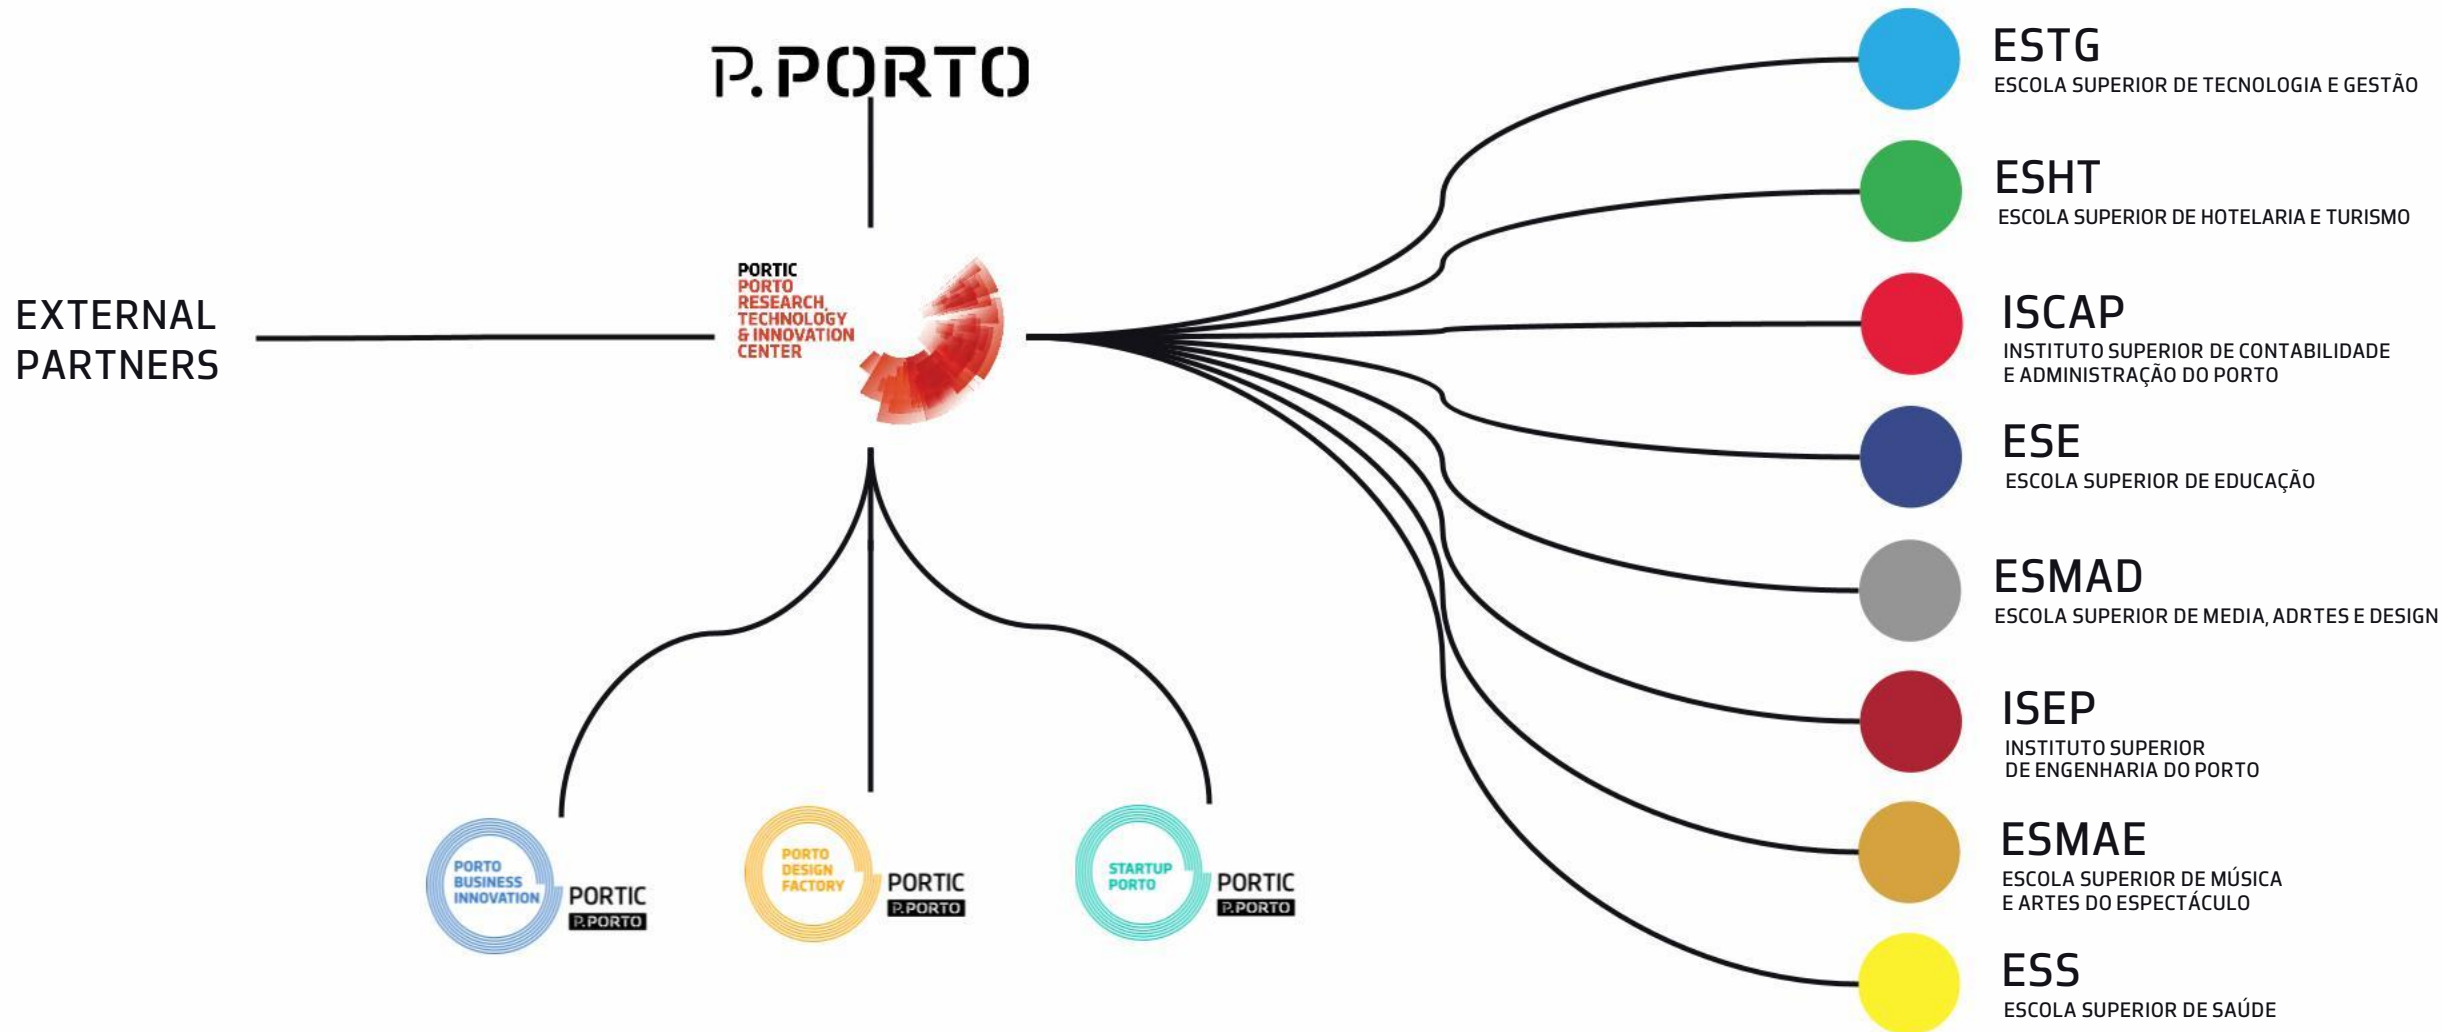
P.PORTO

EXTERNAL PARTNERS

PORTIC
PORTO RESEARCH, TECHNOLOGY & INNOVATION CENTER

PORTO BUSINESS INNOVATION
PORTIC
P.PORTO

PORTO DESIGN FACTORY
PORTIC
P.PORTO

STARTUP PORTO
PORTIC
P.PORTO

ESTG
ESCOLA SUPERIOR DE TECNOLOGIA E GESTÃO

ESHT
ESCOLA SUPERIOR DE HOTELARIA E TURISMO

ISCAP
INSTITUTO SUPERIOR DE CONTABILIDADE E ADMINISTRAÇÃO DO PORTO

ESE
ESCOLA SUPERIOR DE EDUCAÇÃO

ESMAD
ESCOLA SUPERIOR DE MEDIA, ADRTES E DESIGN

ISEP
INSTITUTO SUPERIOR DE ENGENHARIA DO PORTO

ESMAE
ESCOLA SUPERIOR DE MÚSICA E ARTES DO ESPECTÁCULO

ESS
ESCOLA SUPERIOR DE SAÚDE